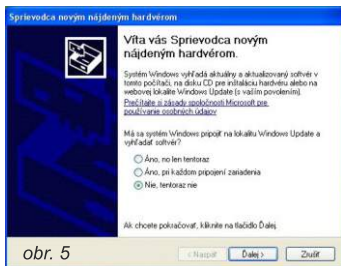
Sprievodca novým nájdeným hardvérom

Víta vás Sprievodca novým nájdeným hardvérom.

Systém Windows vyhľadá aktuálny a aktualizovaný softvér v tomto počítači, na disku CD pre inštaláciu hardvéru alebo na webovej lokalite Windows Update (s vaším povolením).

Prečítajte si zásady spoločnosti Microsoft pre používanie osobných údajov

Má sa systém Windows pripojiť na lokalitu Windows Update a vyhľadať softvér?

Áno, no len tentoraz

Áno, pri každom pripojení zariadenia

Nie, tentoraz nie

Ak chcete pokračovať, kliknite na tlačidlo Ďalej.

obr. 5

< Naspäť

Ďalej >

Zrušiť